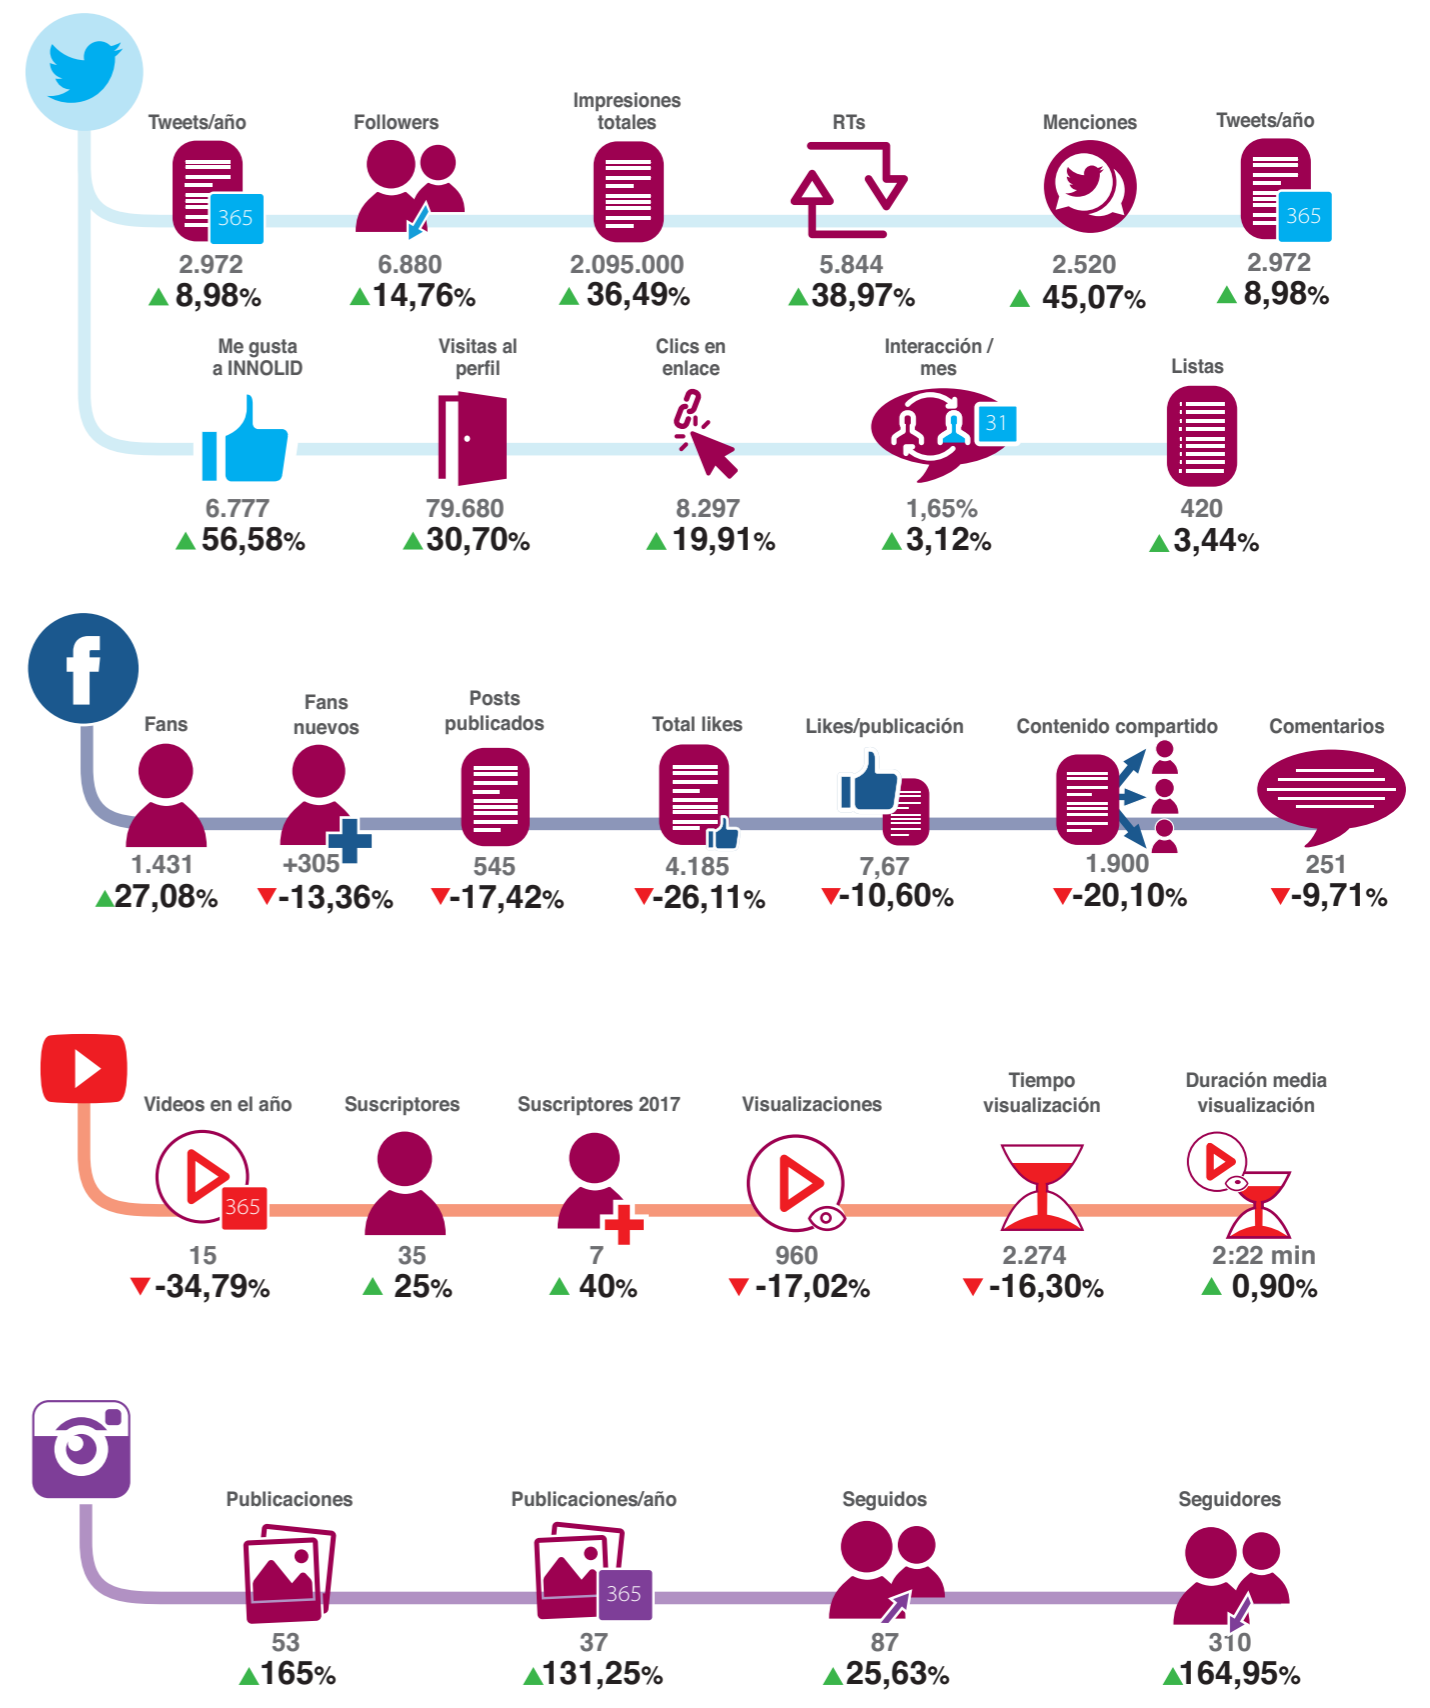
Tweets/año
365
2.972
▲8,98%

Followers
6.880
▲14,76%

Impresiones totales
2.095.000
▲36,49%

RTs
5.844
▲38,97%

Menciones
2.520
▲45,07%

Tweets/año
365
2.972
▲8,98%

Me gusta a INNOLID
6.777
▲56,58%

Visitas al perfil
79.680
▲30,70%

Clics en enlace
8.297
▲19,91%

Interacción / mes
31
1,65%
▲3,12%

Listas
420
▲3,44%

Fans
1.431
▲27,08%

Fans nuevos
+305
▼-13,36%

Posts publicados
545
▼-17,42%

Total likes
4.185
▼-26,11%

Likes/publicación
7,67
▼-10,60%

Contenido compartido
1.900
▼-20,10%

Comentarios
251
▼-9,71%

Videos en el año
365
15
▼-34,79%

Suscriptores
35
▲25%

Suscriptores 2017
7
▲40%

Visualizaciones
960
▼-17,02%

Tiempo visualización
2.274
▼-16,30%

Duración media visualización
2:22 min
▲0,90%

Publicaciones
53
▲165%

Publicaciones/año
365
37
▲131,25%

Seguidos
87
▲25,63%

Seguidores
310
▲164,95%